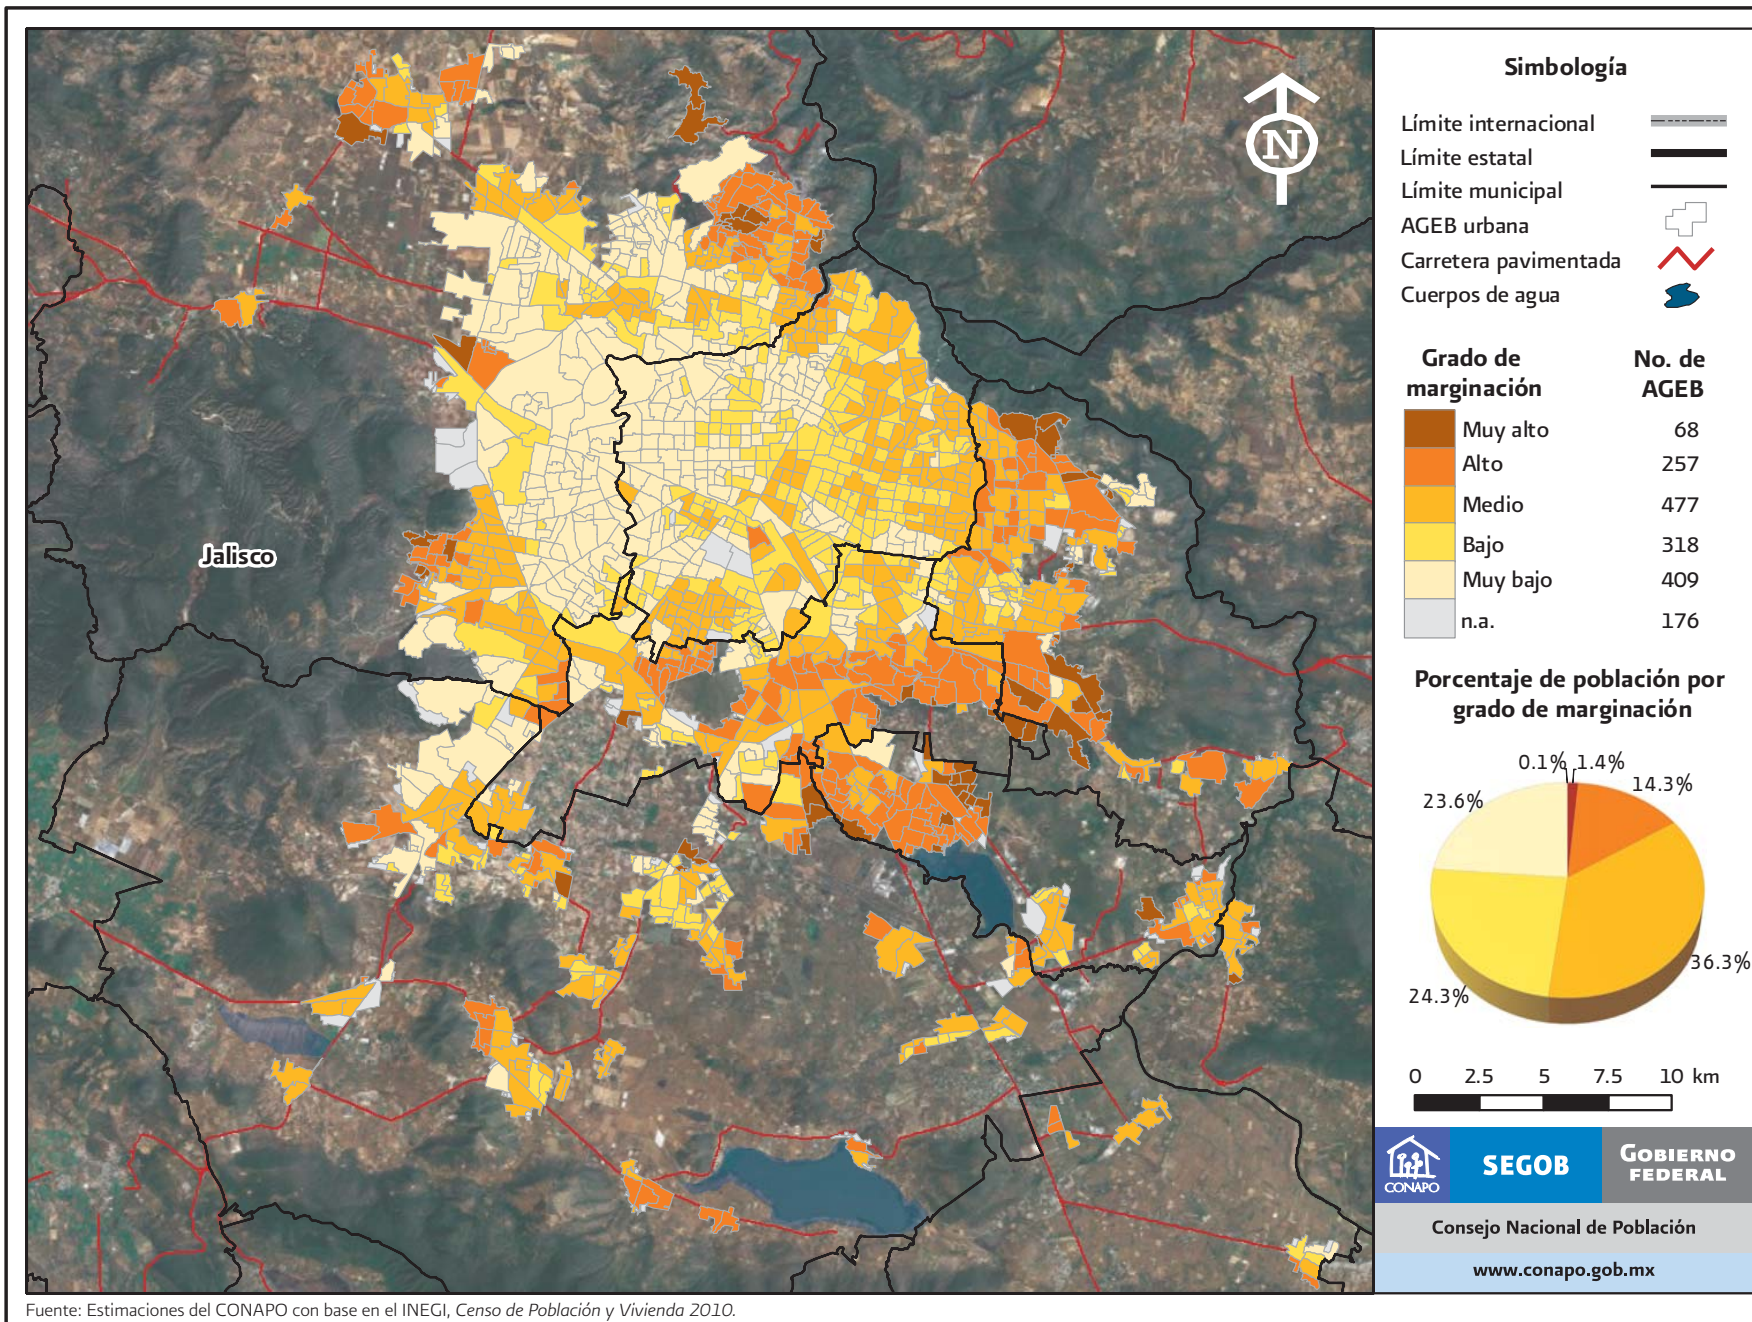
Jalisco

N

Simbología

Límite internacional
Límite estatal
Límite municipal
AGEB urbana
Carretera pavimentada
Cuerpos de agua

| Grado de marginación | No. de AGEB |
|---|---|
| Muy alto | 68 |
| Alto | 257 |
| Medio | 477 |
| Bajo | 318 |
| Muy bajo | 409 |
| n.a. | 176 |

Porcentaje de población por grado de marginación

0.1% 1.4% 14.3% 36.3% 24.3% 23.6%

0 2.5 5 7.5 10 km

CONAPO SEGOB GOBIERNO FEDERAL

Consejo Nacional de Población

www.conapo.gob.mx

Fuente: Estimaciones del CONAPO con base en el INEGI, Censo de Población y Vivienda 2010.